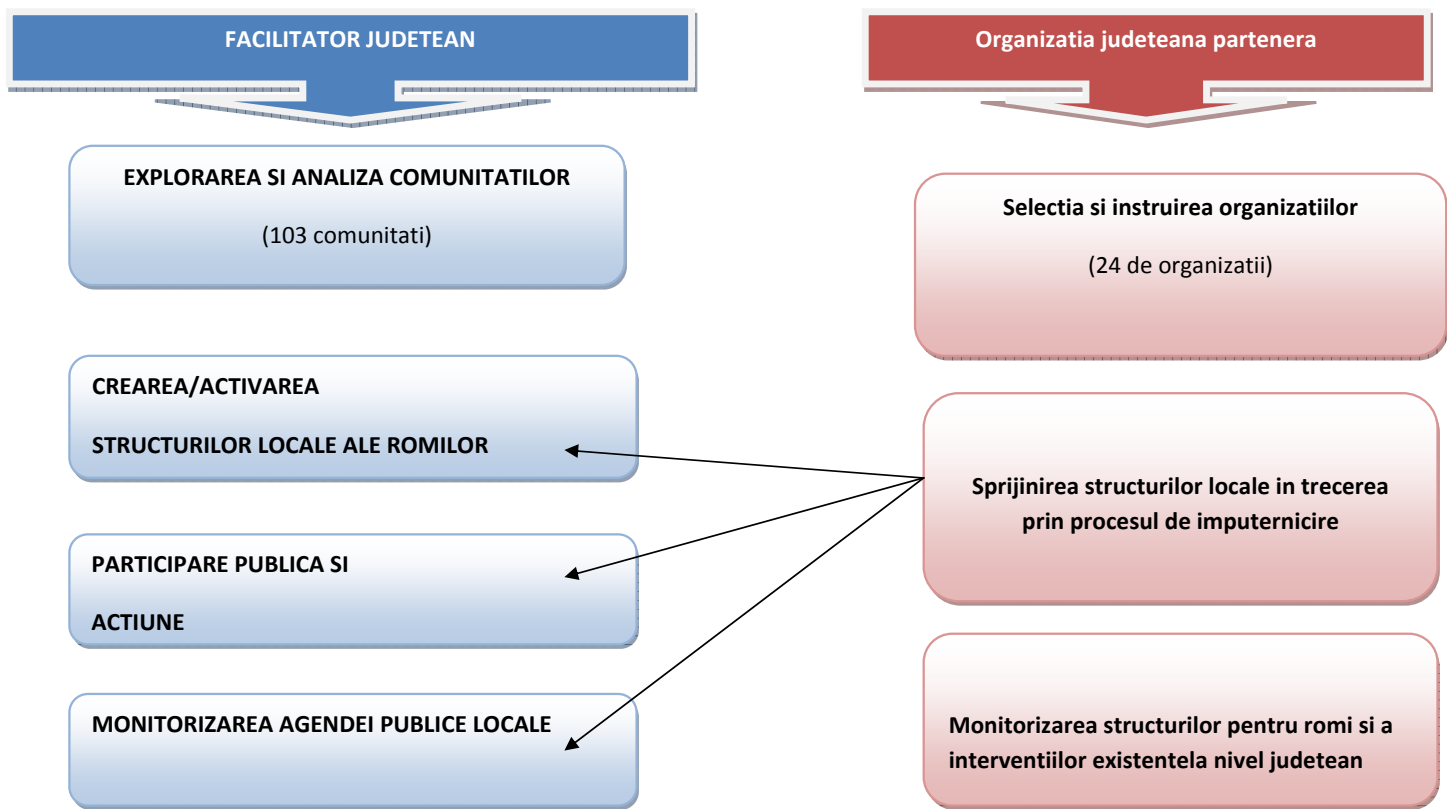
FACILITATOR JUDETEAN

EXPLORAREA SI ANALIZA COMUNITATILOR

(103 comunitati)

CREAREA/ACTIVAREA

STRUCTURILOR LOCALE ALE ROMILOR

PARTICIPARE PUBLICA SI

ACTIUNE

MONITORIZAREA AGENDEI PUBLICE LOCALE

Organizatia judeteana partenera

Selectia si instruirea organizatiilor

(24 de organizatii)

Sprijinirea structurilor locale in trecerea prin procesul de imputernicire

Monitorizarea structurilor pentru romi si a interventiilor existentela nivel judetean